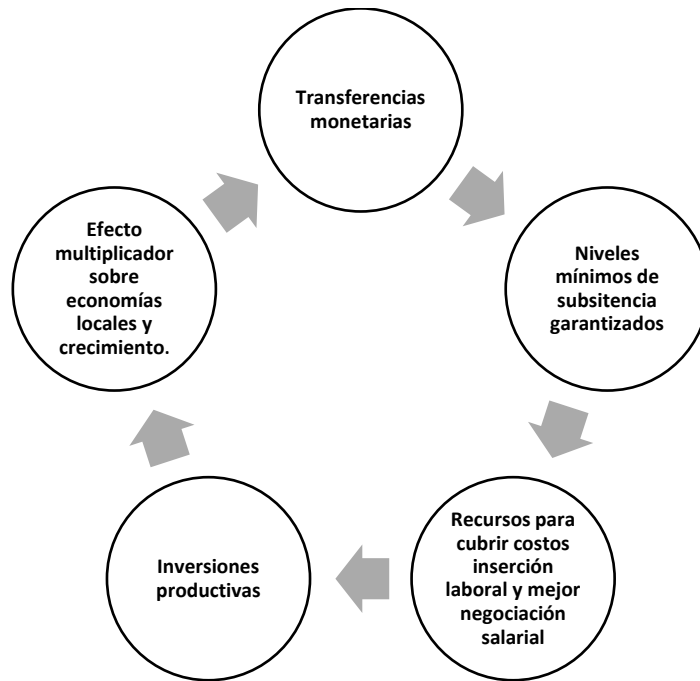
Transferencias monetarias

Niveles mínimos de subsitencia garantizados

Recursos para cubrir costos inserción laboral y mejor negociación salarial

Inversiones productivas

Efecto multiplicador sobre economías locales y crecimiento.